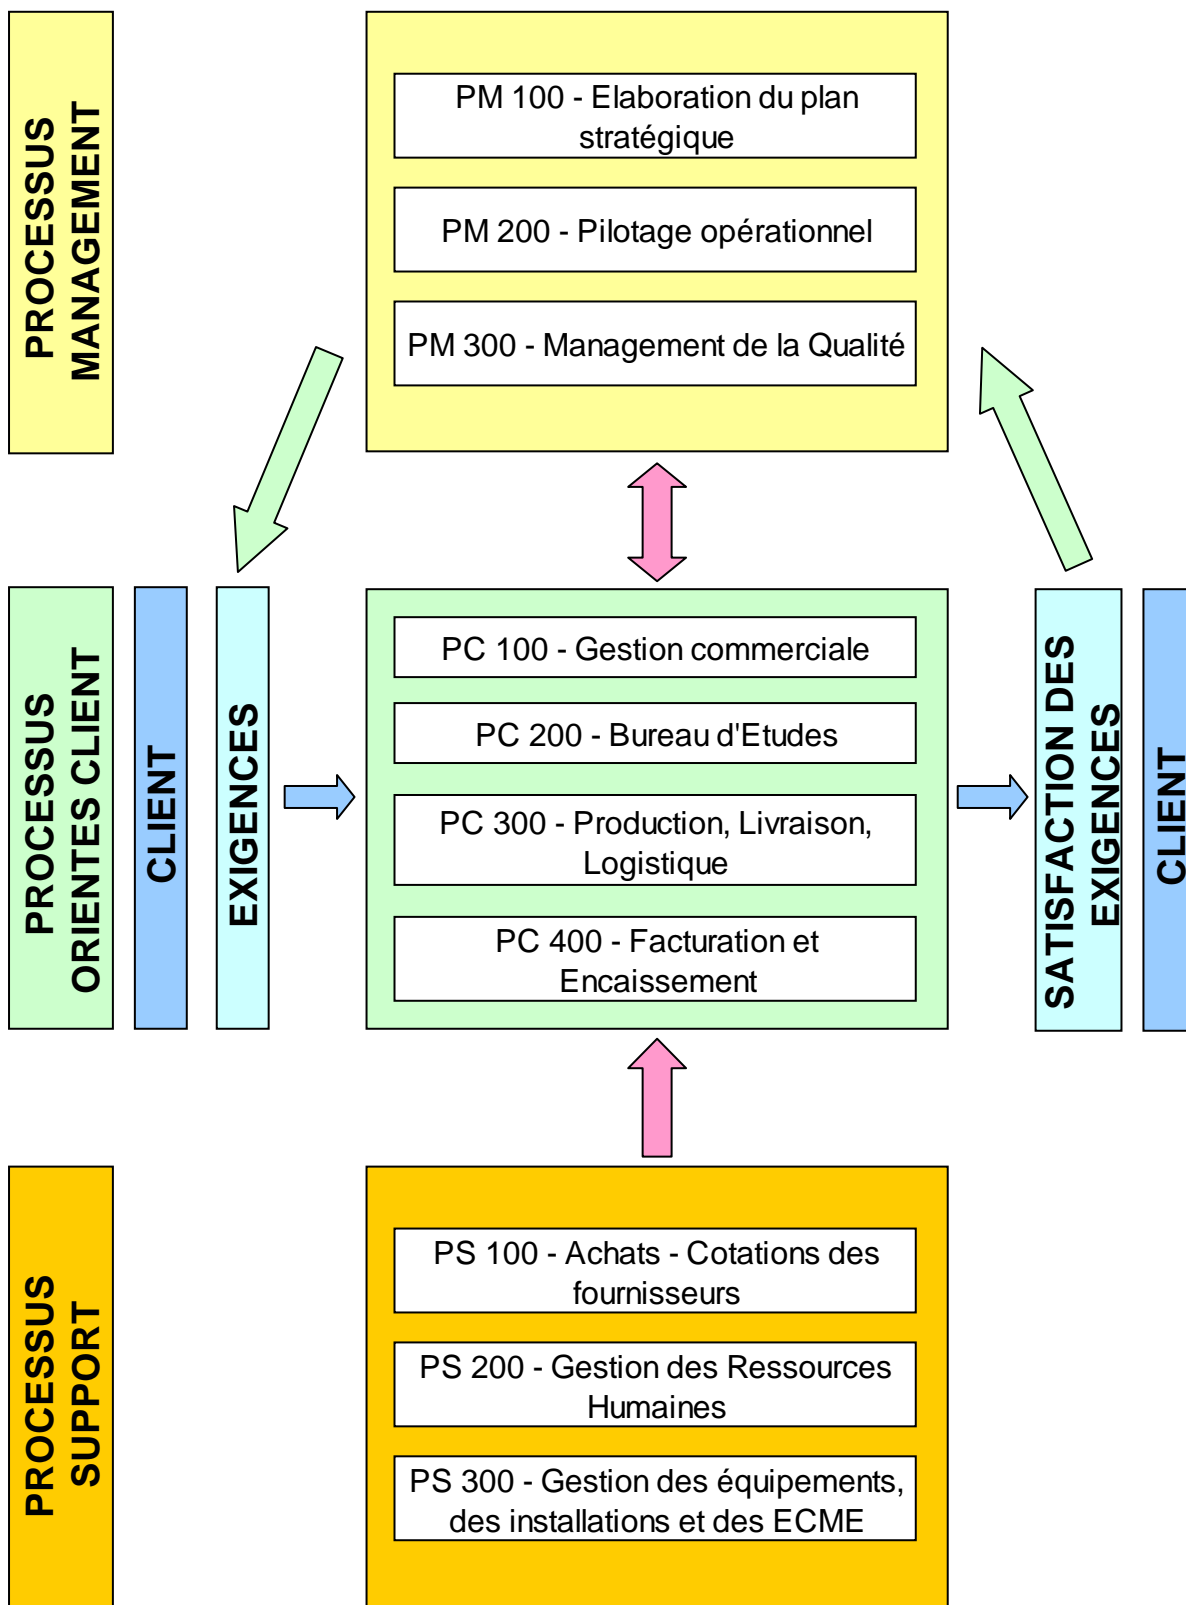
PROCESSUS MANAGEMENT

PM 100 - Elaboration du plan stratégique

PM 200 - Pilotage opérationnel

PM 300 - Management de la Qualité

PROCESSUS ORIENTES CLIENT

CLIENT

EXIGENCES

PC 100 - Gestion commerciale

PC 200 - Bureau d'Etudes

PC 300 - Production, Livraison, Logistique

PC 400 - Facturation et Encaissement

SATISFACTION DES EXIGENCES

CLIENT

PROCESSUS SUPPORT

PS 100 - Achats - Cotations des fournisseurs

PS 200 - Gestion des Ressources Humaines

PS 300 - Gestion des équipements, des installations et des ECME